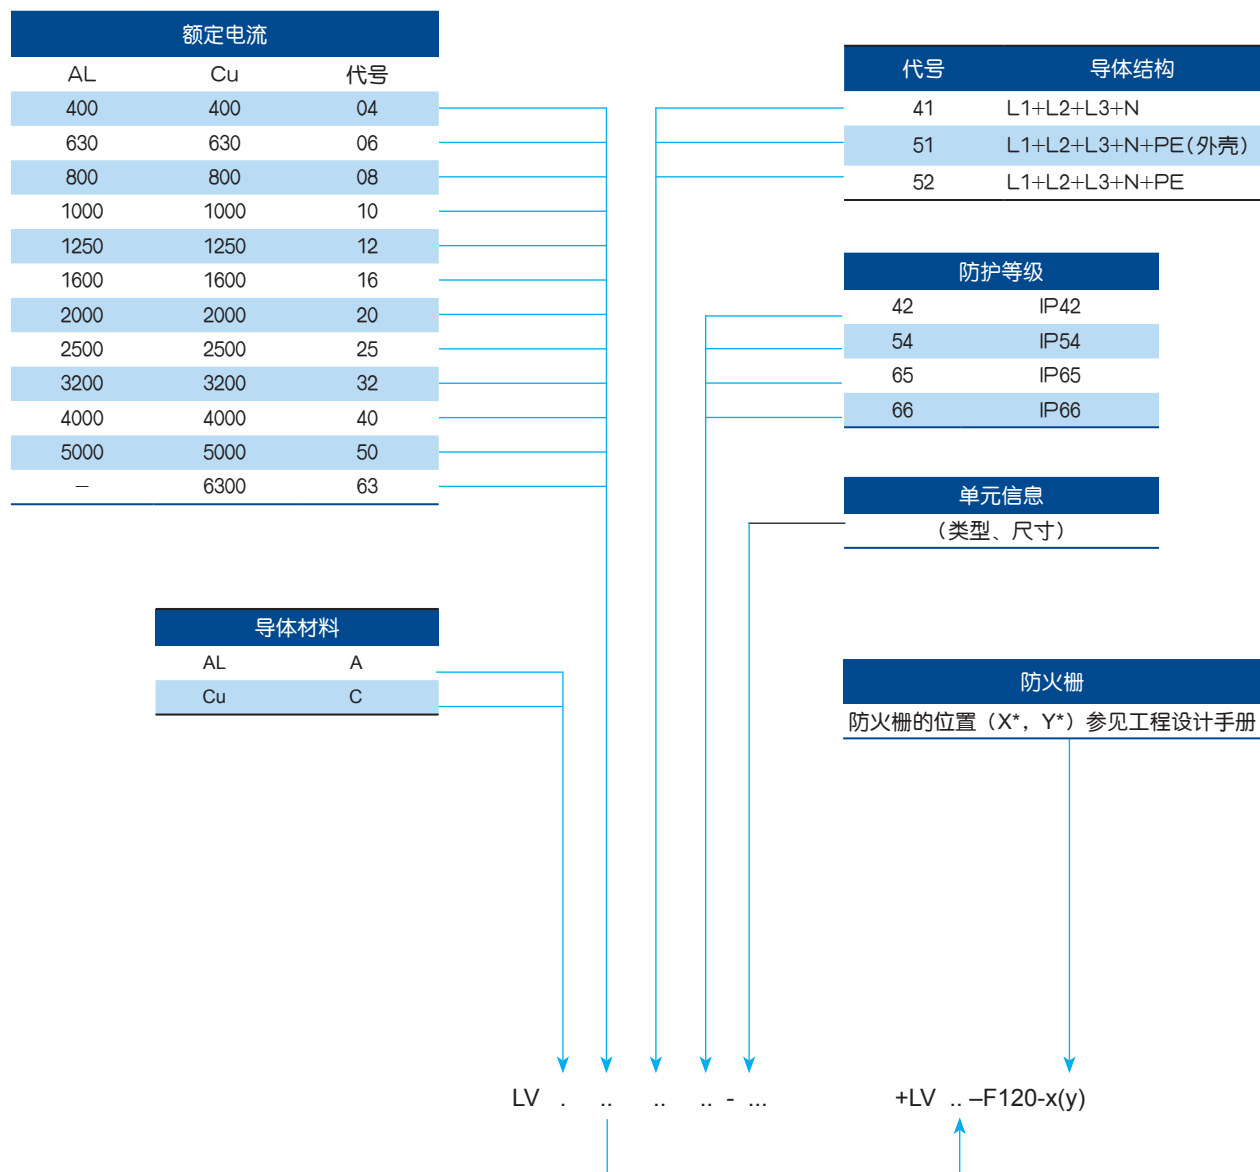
| 额定电流 | | |
|---|---|---|
| AL | Cu | 代号 |
| 400 | 400 | 04 |
| 630 | 630 | 06 |
| 800 | 800 | 08 |
| 1000 | 1000 | 10 |
| 1250 | 1250 | 12 |
| 1600 | 1600 | 16 |
| 2000 | 2000 | 20 |
| 2500 | 2500 | 25 |
| 3200 | 3200 | 32 |
| 4000 | 4000 | 40 |
| 5000 | 5000 | 50 |
| – | 6300 | 63 |

| 代号 | 导体结构 |
|---|---|
| 41 | L1+L2+L3+N |
| 51 | L1+L2+L3+N+PE(外壳) |
| 52 | L1+L2+L3+N+PE |

| 防护等级 | |
|---|---|
| 42 | IP42 |
| 54 | IP54 |
| 65 | IP65 |
| 66 | IP66 |

| 单元信息 |
|---|
| （类型、尺寸） |

| 导体材料 | |
|---|---|
| AL | A |
| Cu | C |

| 防火栅 |
|---|
| 防火栅的位置（X*，Y*）参见工程设计手册 |

LV . .. .. .. - ...

+LV .. –F120-x(y)